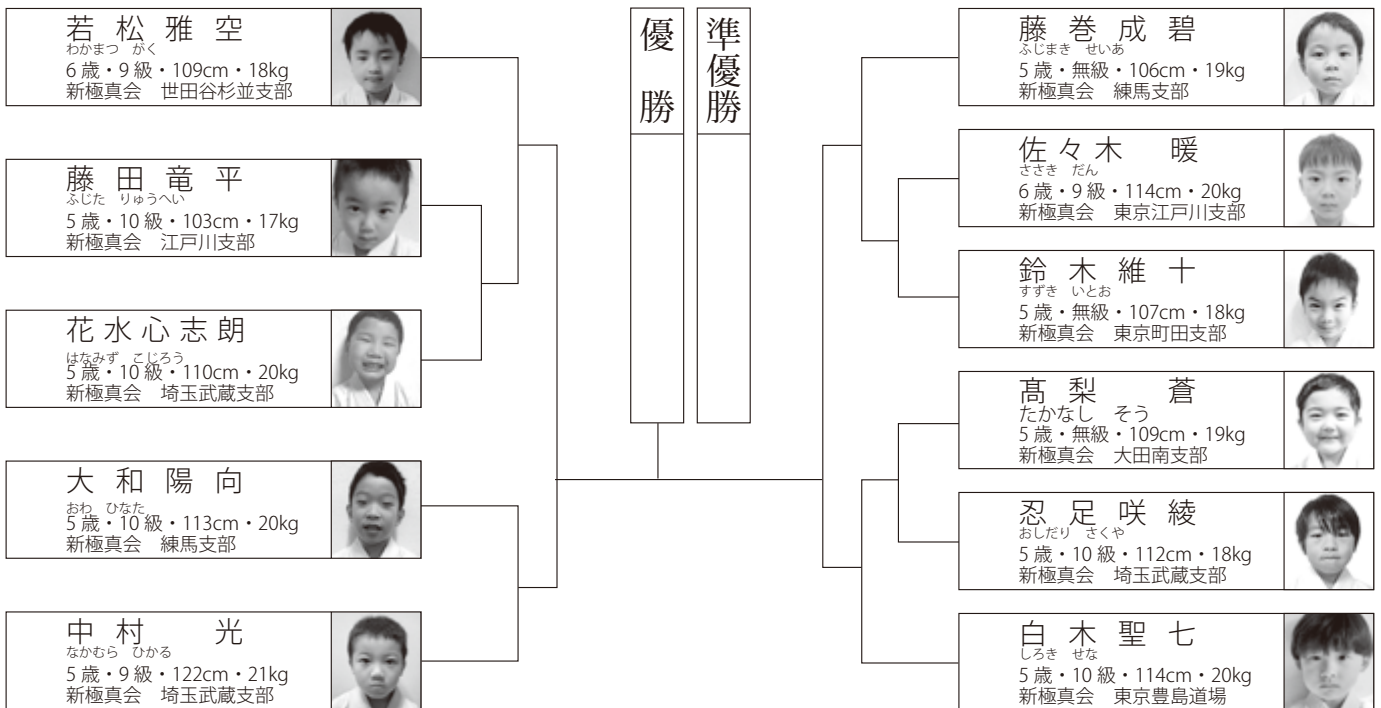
若松雅空
わかまつ　がく
6歳・9級・109cm・18kg
新極真会　世田谷杉並支部

藤田竜平
ふじた　りゅうへい
5歳・10級・103cm・17kg
新極真会　江戸川支部

花水心志朗
はなみず　こじろう
5歳・10級・110cm・20kg
新極真会　埼玉武蔵支部

大和陽向
おわ　ひなた
5歳・10級・113cm・20kg
新極真会　練馬支部

中村　光
なかむら　ひかる
5歳・9級・122cm・21kg
新極真会　埼玉武蔵支部

優勝

準優勝

藤巻成碧
ふじまき　せいあ
5歳・無級・106cm・19kg
新極真会　練馬支部

佐々木　暖
ささき　だん
6歳・9級・114cm・20kg
新極真会　東京江戸川支部

鈴木維十
すずき　いとお
5歳・無級・107cm・18kg
新極真会　東京町田支部

髙梨　蒼
たかなし　そう
5歳・無級・109cm・19kg
新極真会　大田南支部

忍足咲綾
おしだり　さくや
5歳・10級・112cm・18kg
新極真会　埼玉武蔵支部

白木聖七
しろき　せな
5歳・10級・114cm・20kg
新極真会　東京豊島道場